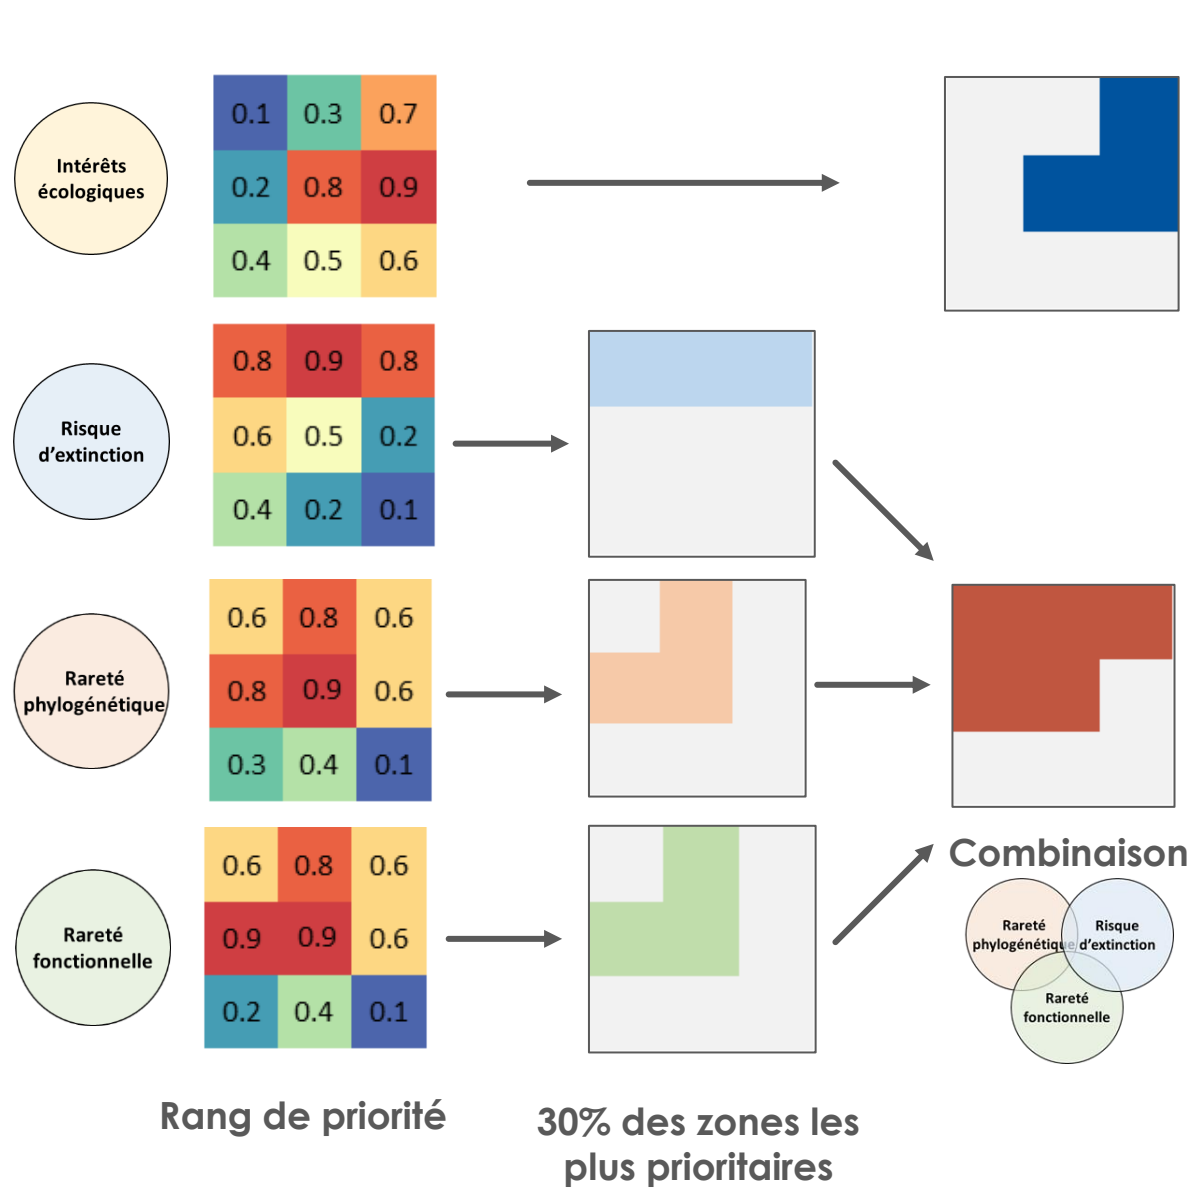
Intérêts écologiques

| 0.1 | 0.3 | 0.7 |
|---|---|---|
| 0.2 | 0.8 | 0.9 |
| 0.4 | 0.5 | 0.6 |

Risque d'extinction

| 0.8 | 0.9 | 0.8 |
|---|---|---|
| 0.6 | 0.5 | 0.2 |
| 0.4 | 0.2 | 0.1 |

Rareté phylogénétique

| 0.6 | 0.8 | 0.6 |
|---|---|---|
| 0.8 | 0.9 | 0.6 |
| 0.3 | 0.4 | 0.1 |

Rareté fonctionnelle

| 0.6 | 0.8 | 0.6 |
|---|---|---|
| 0.9 | 0.9 | 0.6 |
| 0.2 | 0.4 | 0.1 |

Combinaison

Rareté phylogénétique
Risque d'extinction
Rareté fonctionnelle

Rang de priorité

30% des zones les plus prioritaires